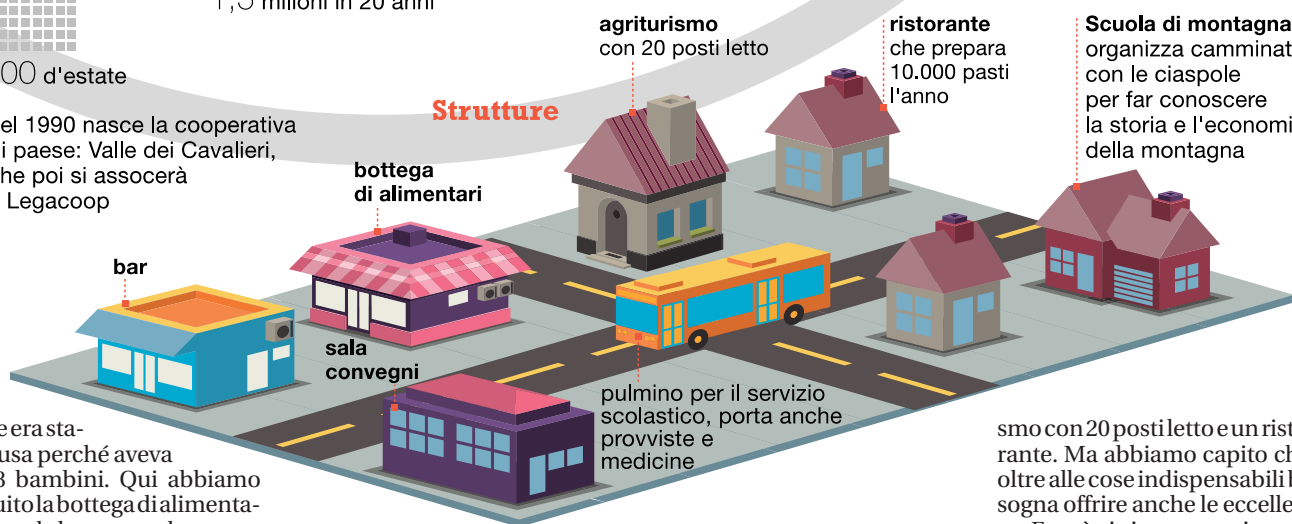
1,5 milioni in 20 anni

00 d'estate

el 1990 nasce la cooperativa i paese: Valle dei Cavalieri, he poi si assocerà Legacoop

Strutture

agriturismo
con 20 posti letto

ristorante
che prepara 10.000 pasti l'anno

Scuola di montagna
organizza camminat con le ciaspole per far conoscere la storia e l'economi della montagna

bottega
di alimentari

bar

sala
convegni

pulmino per il servizio scolastico, porta anche provviste e medicine

e era stausa perché aveva 8 bambini. Qui abbiamo uito la bottega di alimenta-

smo con 20 posti letto e un rist rante. Ma abbiamo capito ch oltre alle cose indispensabili b sogna offrire anche le eccelle